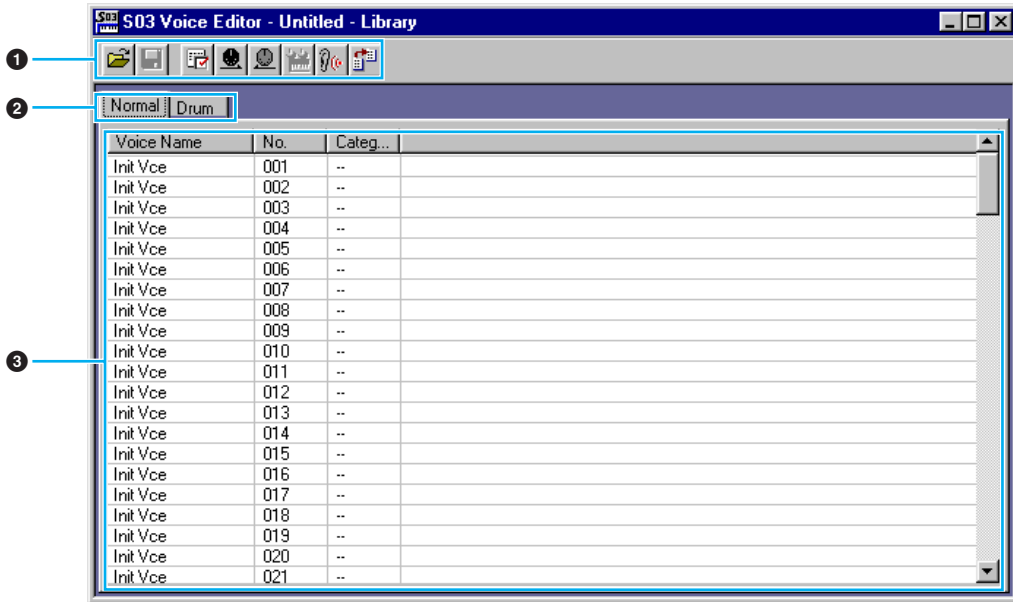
S03 Voice Editor - Untitled - Library

❶

❷

Normal | Drum

❸

| Voice Name | No. | Categ... |
|---|---|---|
| Init Vce | 001 | -- |
| Init Vce | 002 | -- |
| Init Vce | 003 | -- |
| Init Vce | 004 | -- |
| Init Vce | 005 | -- |
| Init Vce | 006 | -- |
| Init Vce | 007 | -- |
| Init Vce | 008 | -- |
| Init Vce | 009 | -- |
| Init Vce | 010 | -- |
| Init Vce | 011 | -- |
| Init Vce | 012 | -- |
| Init Vce | 013 | -- |
| Init Vce | 014 | -- |
| Init Vce | 015 | -- |
| Init Vce | 016 | -- |
| Init Vce | 017 | -- |
| Init Vce | 018 | -- |
| Init Vce | 019 | -- |
| Init Vce | 020 | -- |
| Init Vce | 021 | -- |